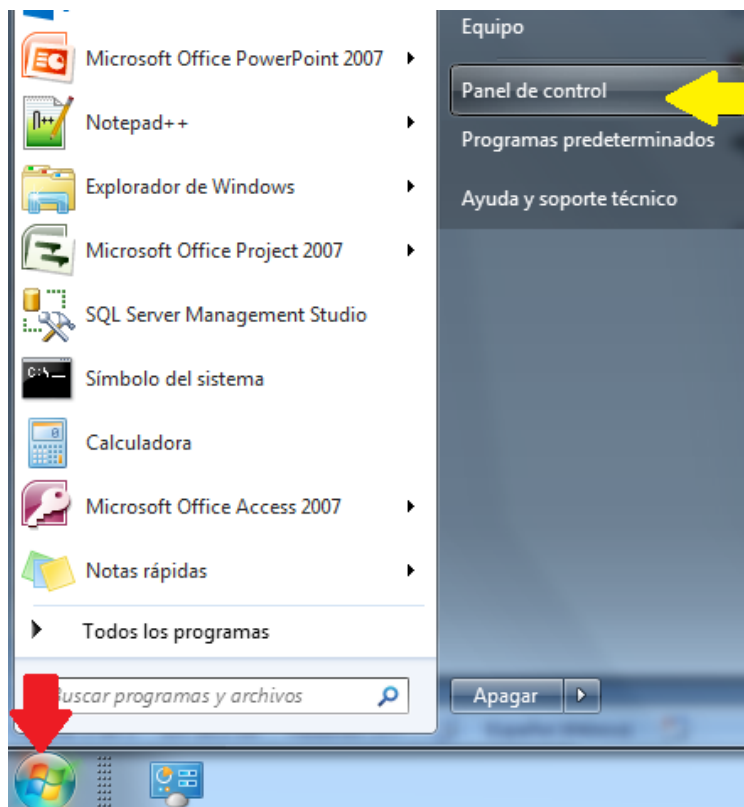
Microsoft Office PowerPoint 2007

Notepad++

Explorador de Windows

Microsoft Office Project 2007

SQL Server Management Studio

Símbolo del sistema

Calculadora

Microsoft Office Access 2007

Notas rápidas

Todos los programas

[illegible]uscar programas y archivos

Equipo

Panel de control

Programas predeterminados

Ayuda y soporte técnico

Apagar